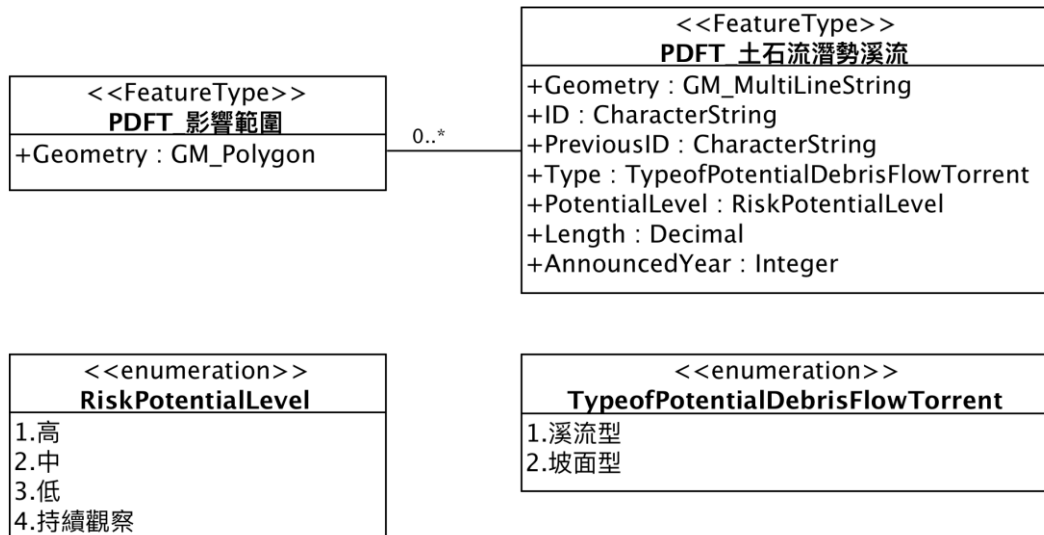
<<FeatureType>>
PDFT_影響範圍
+Geometry : GM_Polygon

0..*

<<FeatureType>>
PDFT_土石流潛勢溪流
+Geometry : GM_MultiLineString
+ID : CharacterString
+PreviousID : CharacterString
+Type : TypeofPotentialDebrisFlowTorrent
+PotentialLevel : RiskPotentialLevel
+Length : Decimal
+AnnouncedYear : Integer

<<enumeration>>
RiskPotentialLevel
1.高
2.中
3.低
4.持續觀察

<<enumeration>>
TypeofPotentialDebrisFlowTorrent
1.溪流型
2.坡面型